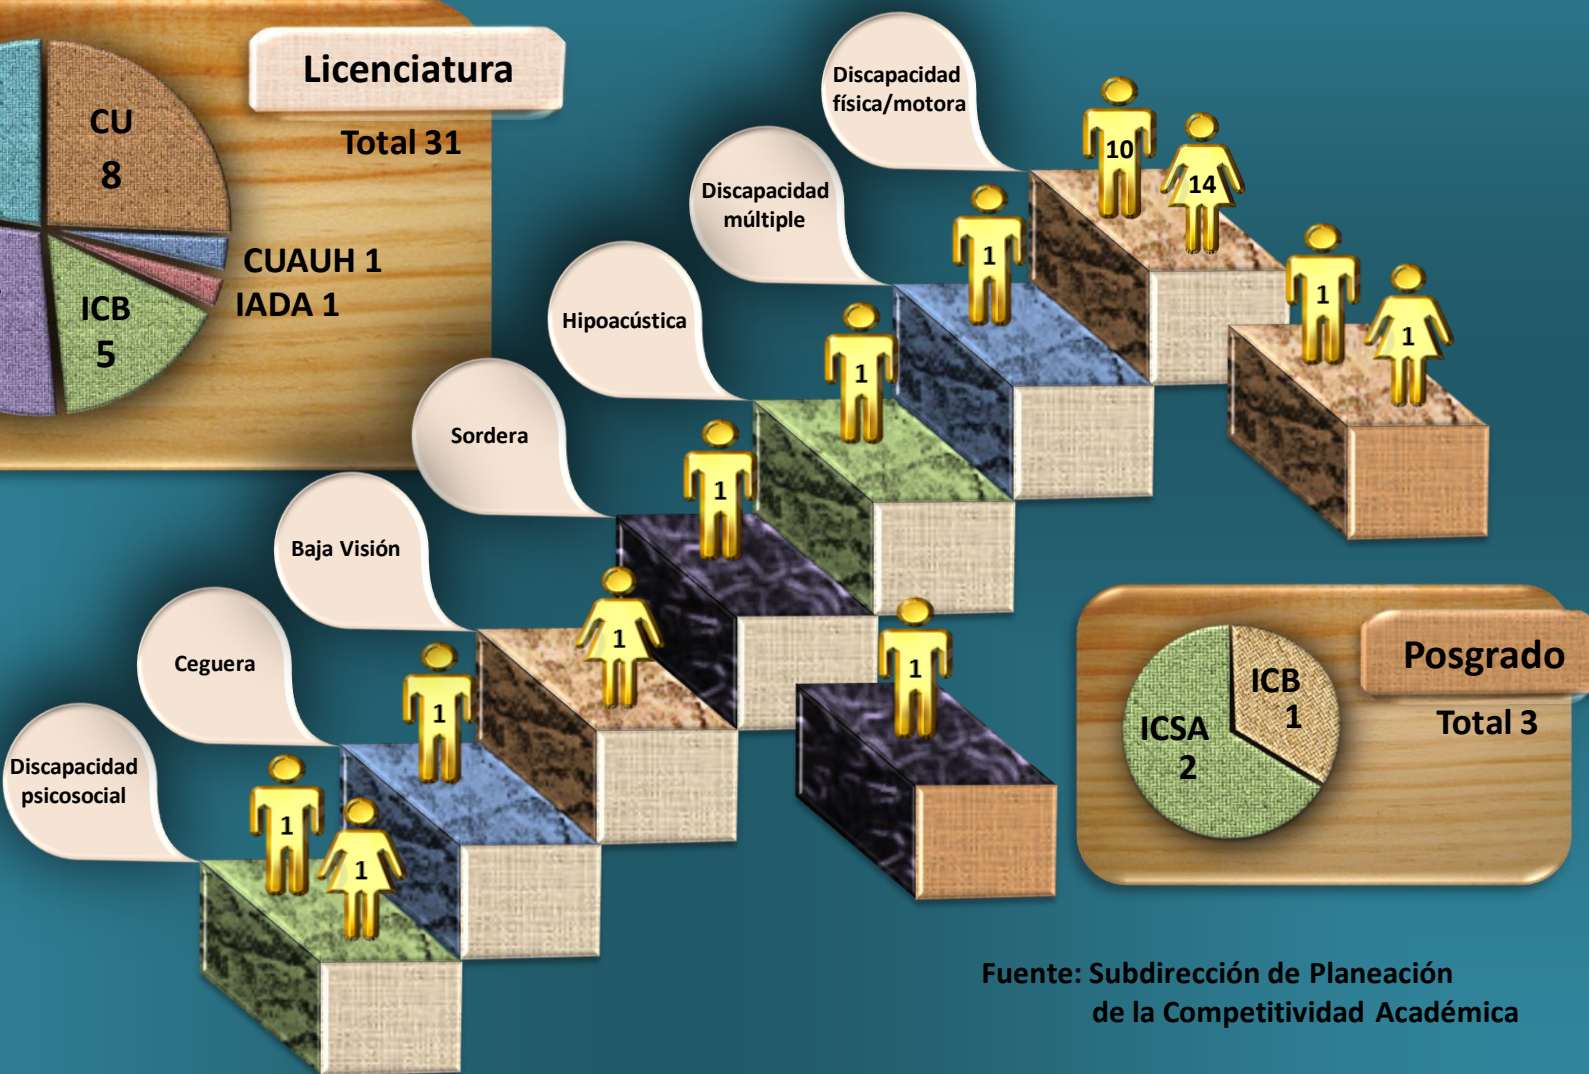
Licenciatura

Total 31

CU
8

CUAUH 1
IADA 1

ICB
5

Discapacidad física/motora

10

14

1

1

Discapacidad múltiple

1

Hipoacústica

1

Sordera

1

Baja Visión

1

1

Ceguera

1

Discapacidad psicosocial

1

1

Posgrado

Total 3

ICB
1

ICSA
2

Fuente: Subdirección de Planeación de la Competitividad Académica